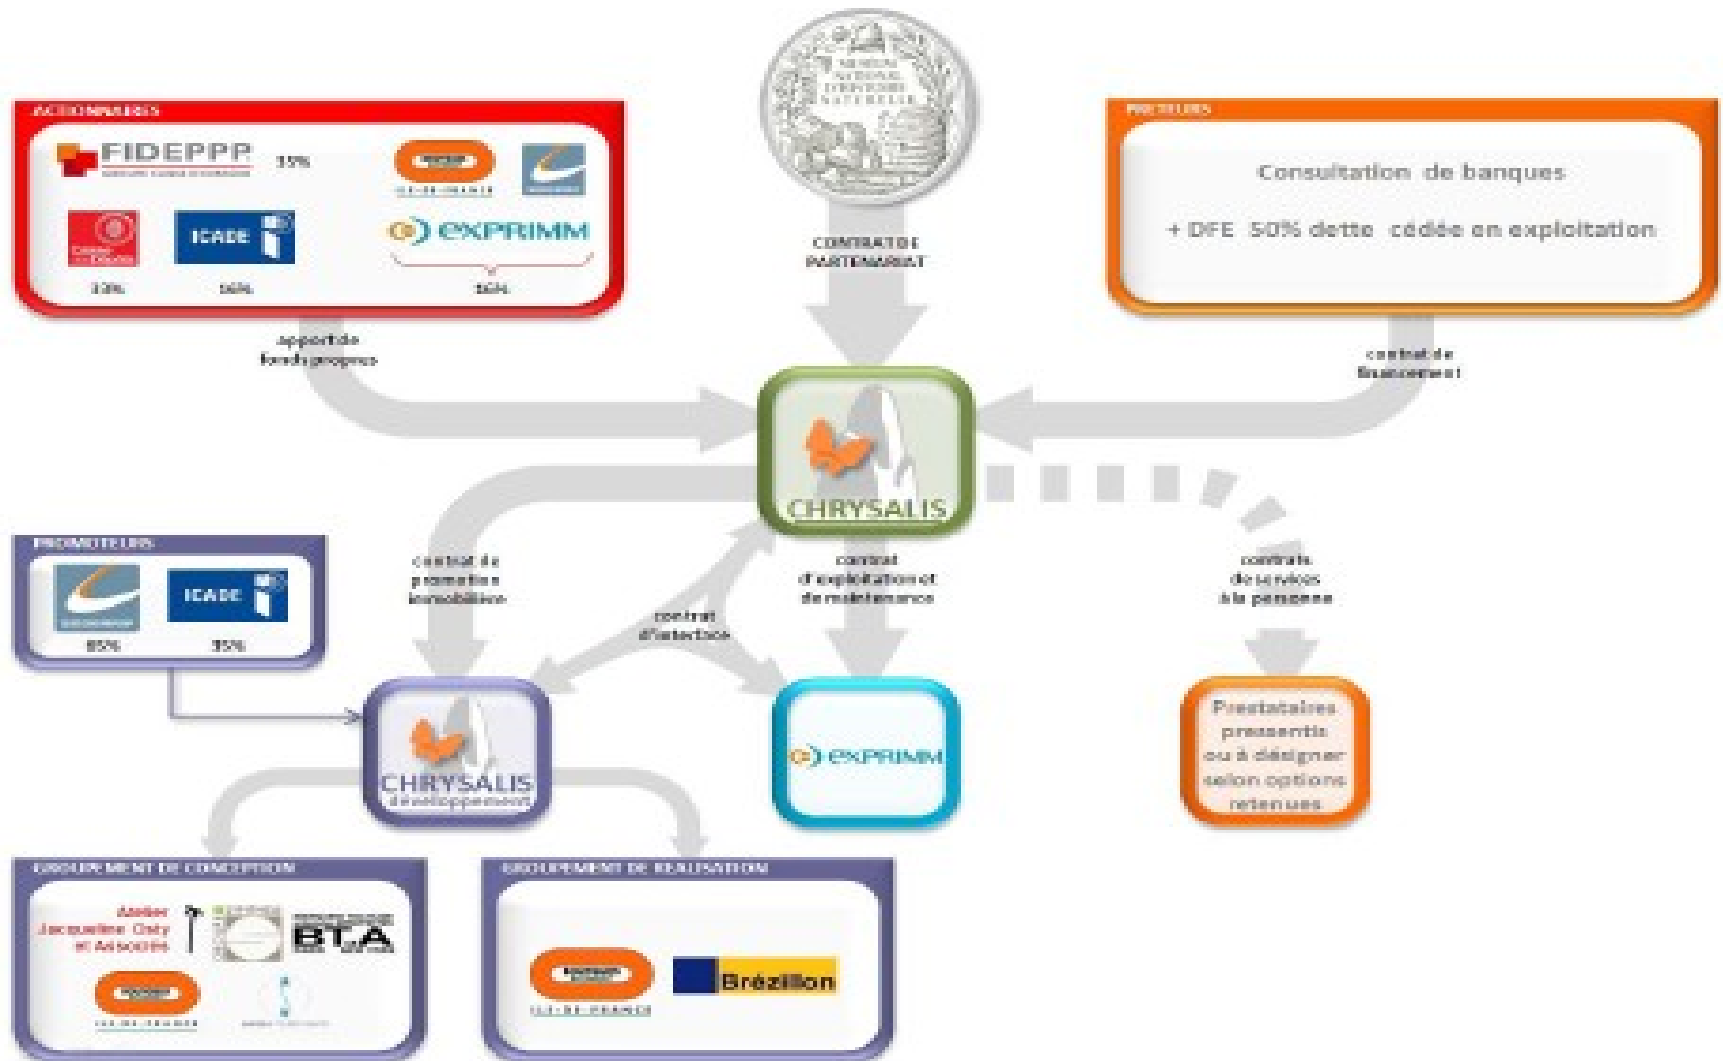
ACTIONNAIRES

FIDEPPP 35%

ICADE

EXPRIMM

10% 16% 16%

apport de fonds propres

MUSEUM NATIONAL D'HISTOIRE NATURELLE

CONTRAT DE PARTENARIAT

PRETEURS

Consultation de banques

+ DFE 50% dette cédée en exploitation

contrat de financement

CHRYSALIS

PROMOTEURS

ICADE

85% 15%

contrat de promotion immobilière

contrat d'interface

contrat d'exploitation et de maintenance

contrats de services à la personne

CHRYSALIS développement

EXPRIMM

Prestataires pressentis ou à désigner selon options retenues

GROUPEMENT DE CONCEPTION

Atelier Jacqueline Osty et Associés

BTA

ILE-DE-FRANCE

GROUPEMENT DE REALISATION

ILE-DE-FRANCE

Brézillon